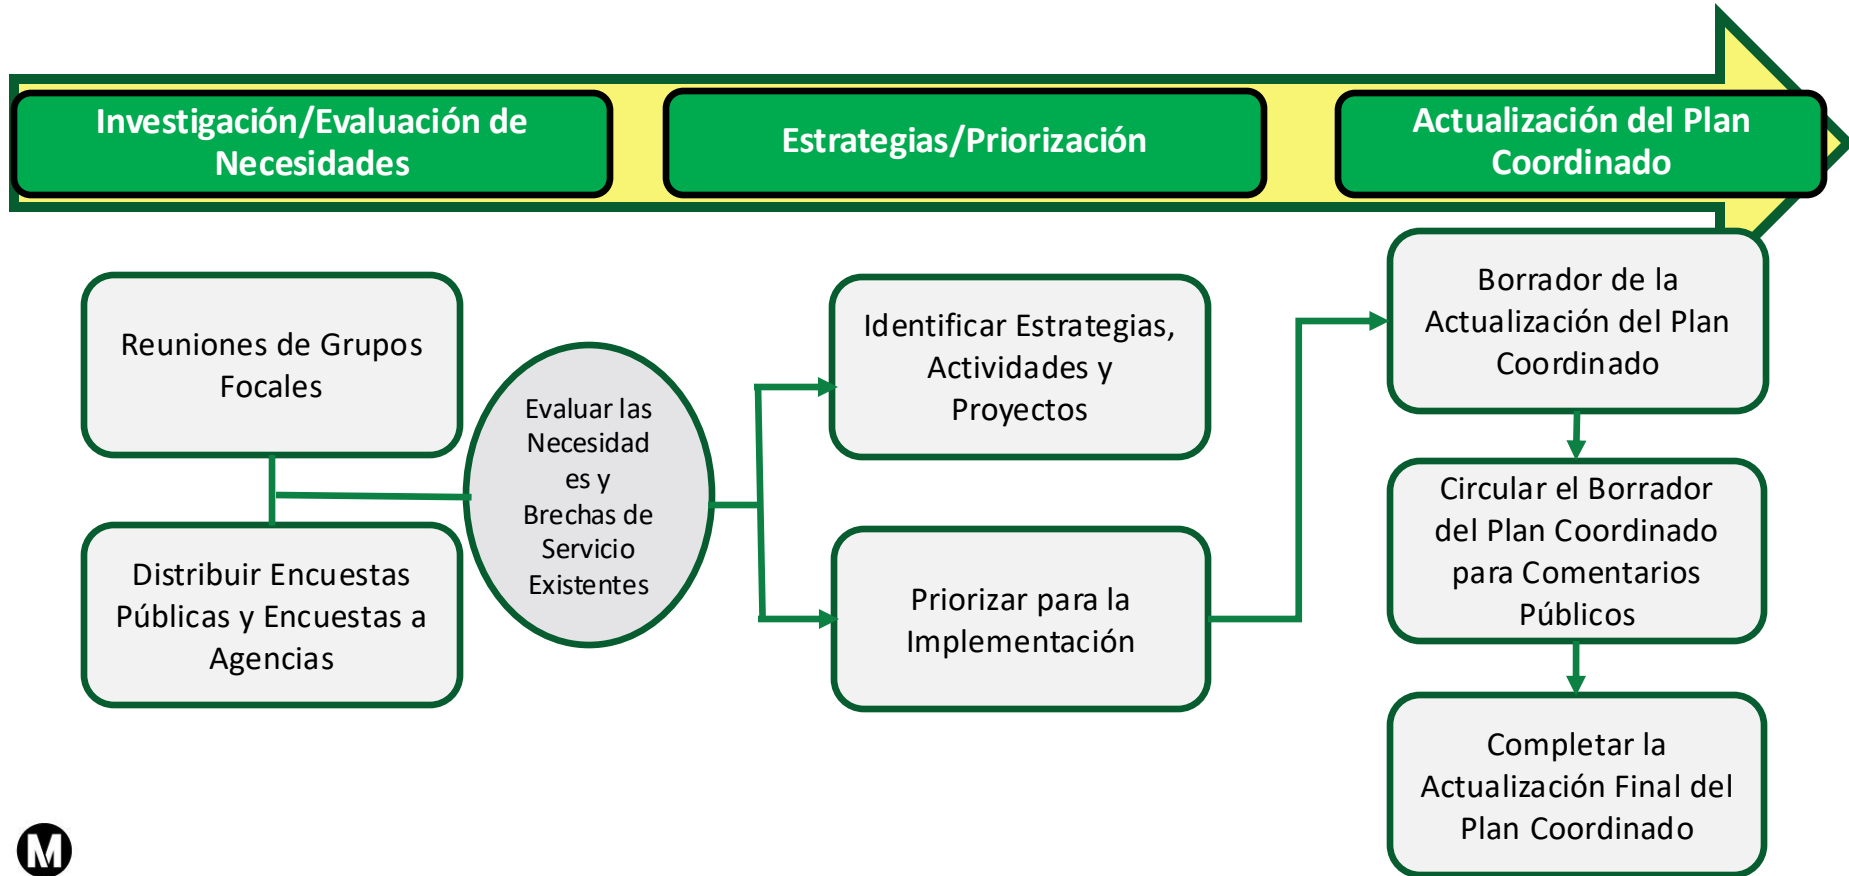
Investigación/Evaluación de Necesidades

Estrategias/Priorización

Actualización del Plan Coordinado

Reuniones de Grupos Focales

Distribuir Encuestas Públicas y Encuestas a Agencias

Evaluar las Necesidades y Brechas de Servicio Existentes

Identificar Estrategias, Actividades y Proyectos

Priorizar para la Implementación

Borrador de la Actualización del Plan Coordinado

Circular el Borrador del Plan Coordinado para Comentarios Públicos

Completar la Actualización Final del Plan Coordinado

M